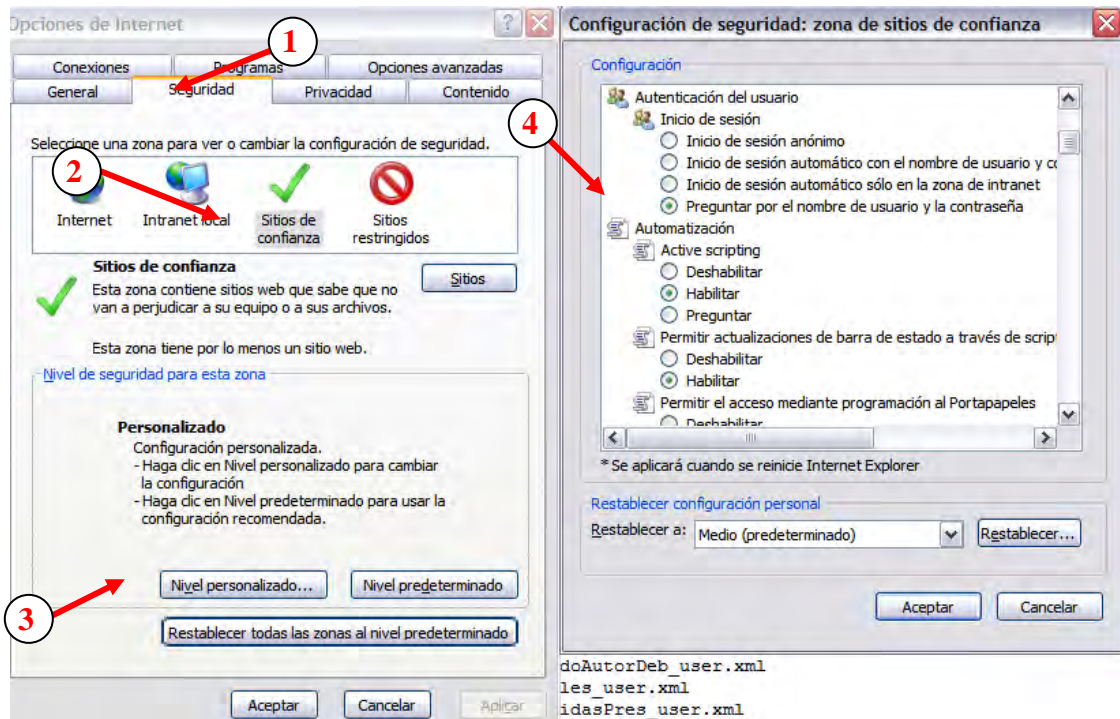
Opciones de Internet

1

Conexiones | Programas | Opciones avanzadas
General | Seguridad | Privacidad | Contenido

Seleccione una zona para ver o cambiar la configuración de seguridad.

2

Internet | Intranet local | Sitios de confianza | Sitios restringidos

Sitios de confianza
Esta zona contiene sitios web que sabe que no van a perjudicar a su equipo o a sus archivos.

Sitios

Esta zona tiene por lo menos un sitio web.

Nivel de seguridad para esta zona

Personalizado
Configuración personalizada.
- Haga clic en Nivel personalizado para cambiar la configuración
- Haga clic en Nivel predeterminado para usar la configuración recomendada.

Nivel personalizado... | Nivel predeterminado

3

Restablecer todas las zonas al nivel predeterminado

Aceptar | Cancelar | Aplicar

Configuración de seguridad: zona de sitios de confianza

4

Configuración
Autenticación del usuario
Inicio de sesión
Inicio de sesión anónimo
Inicio de sesión automático con el nombre de usuario y co
Inicio de sesión automático sólo en la zona de intranet
Preguntar por el nombre de usuario y la contraseña
Automatización
Active scripting
Deshabilitar
Habilitar
Preguntar
Permitir actualizaciones de barra de estado a través de script
Deshabilitar
Habilitar
Permitir el acceso mediante programación al Portapapeles
Deshabilitar

* Se aplicará cuando se reinicie Internet Explorer

Restablecer configuración personal
Restablecer a: Medio (predeterminado) | Restablecer...

Aceptar | Cancelar

doAutorDeb_user.xml
les_user.xml
idasPres_user.xml